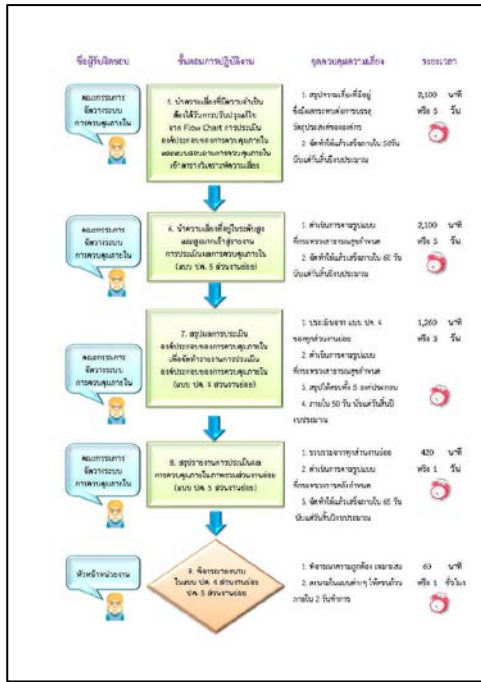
| ชื่อผู้รับผิดชอบ | ขั้นตอนการปฏิบัติงาน | จุดควบคุมความเสี่ยง | ระยะเวลา |
|---|---|---|---|
| คณะกรรมการจัดวางระบบการควบคุมภายใน | 5. นำความเสี่ยงที่มีความจำเป็นต้องได้รับการปรับปรุงแก้ไขจาก Flow Chart การประเมินองค์ประกอบของการควบคุมภายในและแบบสอบถามการควบคุมภายในเข้าสู่การวิเคราะห์ความเสี่ยง | 1. สรุปความเสี่ยงที่มีอยู่ ซึ่งมีผลกระทบต่อการบรรลุวัตถุประสงค์ขององค์กร 2. จัดทำให้แล้วเสร็จภายใน 50 วันนับแต่วันสิ้นปีงบประมาณ | 2,100 นาที หรือ 5 วัน |
| คณะกรรมการจัดวางระบบการควบคุมภายใน | 6. นำความเสี่ยงที่อยู่ในระดับสูงและสูงมากเข้าสู่รายงานการประเมินผลการควบคุมภายใน (แบบ ปค. 5 ส่วนงานย่อย) | 1. ดำเนินการตามรูปแบบที่กระทรวงการคลังกำหนด 2. จัดทำให้แล้วเสร็จภายใน 60 วัน นับแต่วันสิ้นปีงบประมาณ | 2,100 นาที หรือ 5 วัน |
| คณะกรรมการจัดวางระบบการควบคุมภายใน | 7. สรุปผลการประเมินองค์ประกอบของการควบคุมภายใน เพื่อจัดทำรายงานการประเมินองค์ประกอบของการควบคุมภายใน (แบบ ปค. 4 ส่วนงานย่อย) | 1. ประเมินจาก แบบ ปค. 4 ของทุกส่วนงานย่อย 2. ดำเนินการตามรูปแบบที่กระทรวงการคลังกำหนด 3. สรุปให้ครบทั้ง 5 องค์ประกอบ 4. ภายใน 50 วัน นับแต่วันสิ้นปีงบประมาณ | 1,260 นาที หรือ 3 วัน |
| คณะกรรมการจัดวางระบบการควบคุมภายใน | 8. สรุปรายงานการประเมินผลการควบคุมภายในภาพรวมส่วนงานย่อย (แบบ ปค. 5 ส่วนงานย่อย) | 1. รวบรวมจากทุกส่วนงานย่อย 2. ดำเนินการตามรูปแบบที่กระทรวงการคลังกำหนด 3. จัดทำให้แล้วเสร็จภายใน 65 วัน นับแต่วันสิ้นปีงบประมาณ | 420 นาที หรือ 1 วัน |
| หัวหน้าหน่วยงาน | 9. พิจารณาลงนามในแบบ ปค. 4 ส่วนงานย่อย ปค. 5 ส่วนงานย่อย | 1. พิจารณาความถูกต้อง เหมาะสม 2. ลงนามในแบบดังกล่าวให้ครบถ้วน ภายใน 2 วันทำการ | 60 นาที หรือ 1 ชั่วโมง |